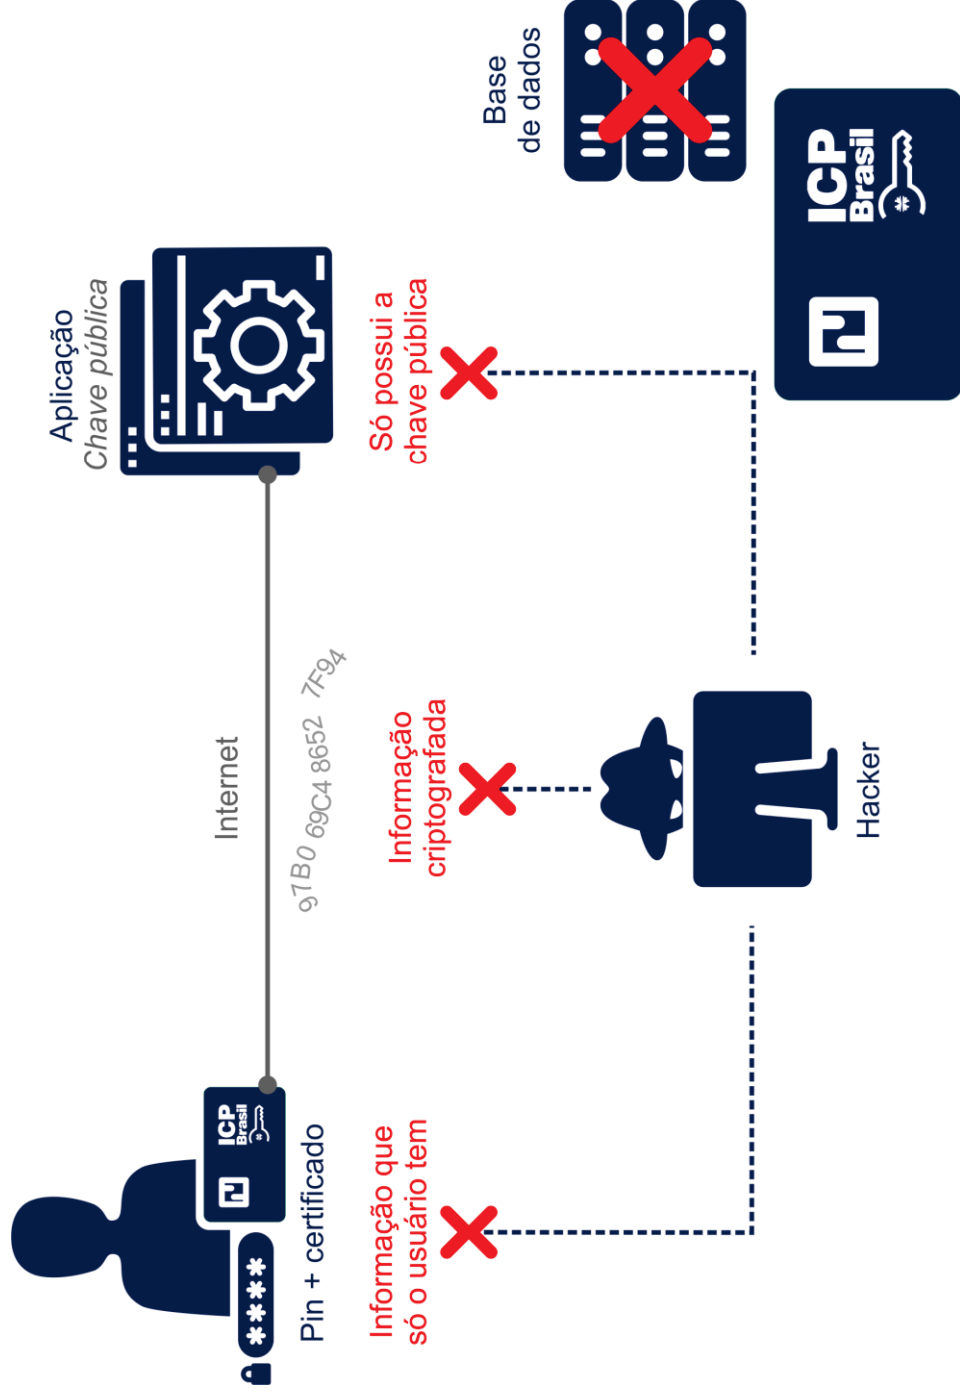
Base de dados

ICP Brasil

Aplicação
Chave pública

Só possui a chave pública

Internet

97B0 69C4 8652 7F94

Informação criptografada

Hacker

ICP Brasil

Pin + certificado

****

Informação que só o usuário tem